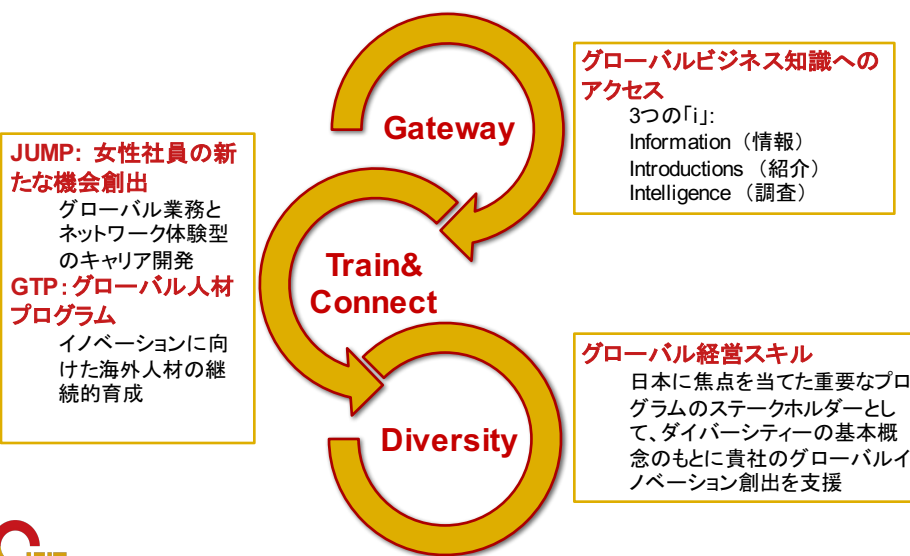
グローバルビジネス知識への
アクセス
3つの「i」:
Information（情報）
Introductions（紹介）
Intelligence（調査）

JUMP: 女性社員の新たな機会創出
グローバル業務とネットワーク体験型のキャリア開発
GTP:グローバル人材プログラム
イノベーションに向けた海外人材の継続的育成

Gateway

Train&
Connect

Diversity

グローバル経営スキル
日本に焦点を当てた重要なプログラムのステークホルダーとして、ダイバーシティーの基本概念のもとに貴社のグローバルイノベーション創出を支援